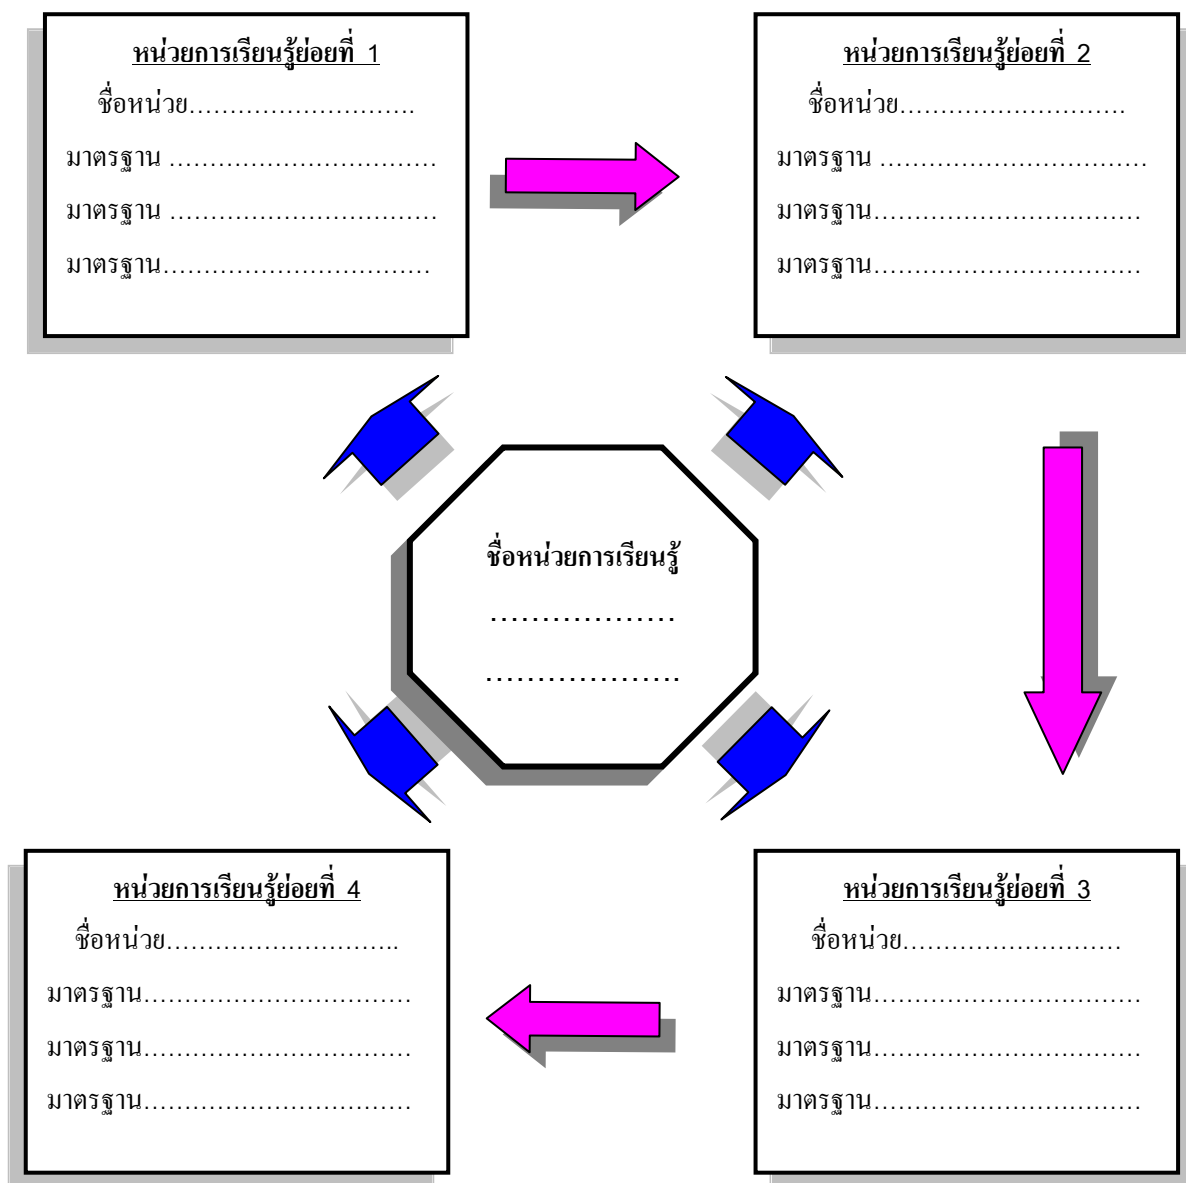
หน่วยการเรียนรู้ย่อยที่ 1

ชื่อหน่วย.............................

มาตรฐาน .................................

มาตรฐาน .................................

มาตรฐาน.................................

หน่วยการเรียนรู้ย่อยที่ 2

ชื่อหน่วย.............................

มาตรฐาน .................................

มาตรฐาน.................................

มาตรฐาน.................................

ชื่อหน่วยการเรียนรู้

..................

...................

หน่วยการเรียนรู้ย่อยที่ 4

ชื่อหน่วย.............................

มาตรฐาน.................................

มาตรฐาน.................................

มาตรฐาน.................................

หน่วยการเรียนรู้ย่อยที่ 3

ชื่อหน่วย...........................

มาตรฐาน.................................

มาตรฐาน.................................

มาตรฐาน.................................